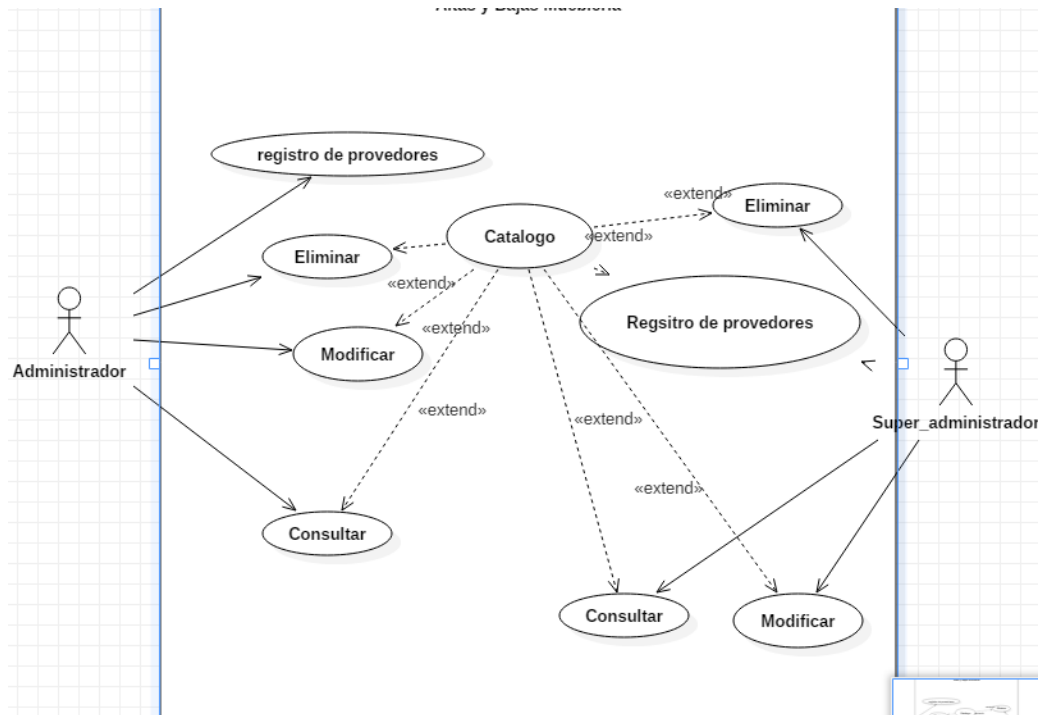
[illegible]

registro de provedores

«extend»

Eliminar

Catalogo

«extend»

Eliminar

«extend»

Regsitro de provedores

«extend»

Modificar

Administrador

«extend»

«extend»

Super_administrador

«extend»

Consultar

Consultar

Modificar